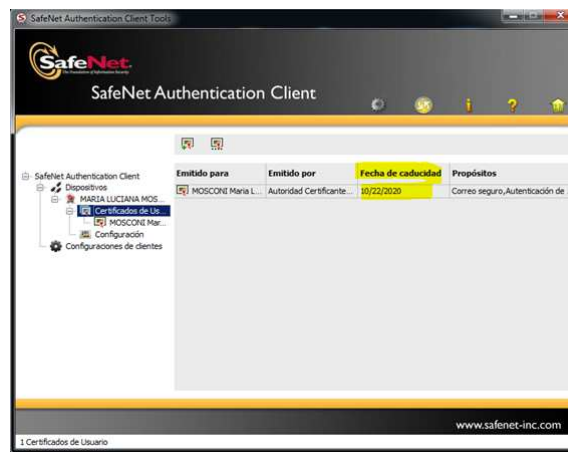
SafeNet Authentication Client Tools

SafeNet
The Foundation of Information Security

SafeNet Authentication Client

SafeNet Authentication Client
Dispositivos
MARIA LUCIANA MOS...
Certificados de Us...
MOSCONI Mar...
Configuración
Configuraciones de clientes

| Emitido para | Emitido por | Fecha de caducidad | Propósitos |
|---|---|---|---|
| MOSCONI Maria L... | Autoridad Certificante... | 10/22/2020 | Correo seguro,Autenticación de |

www.safenet-inc.com

1 Certificados de Usuario